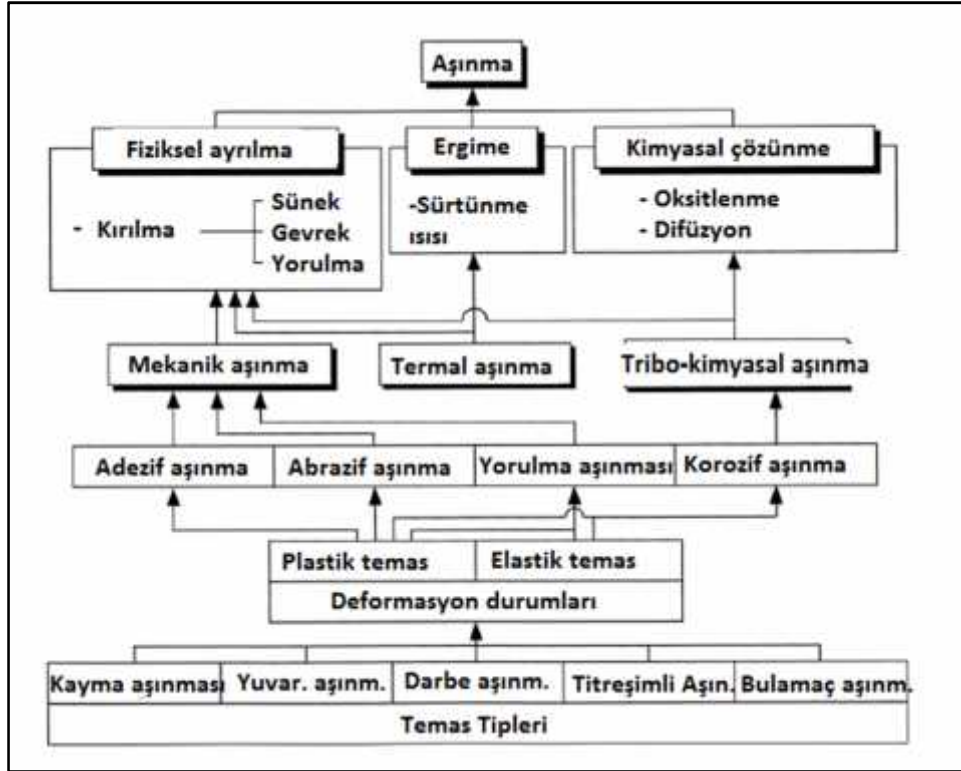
Aşınma

Fiziksel ayrılma
- Kırılma
Sünek
Gevrek
Yorulma

Ergime
-Sürtünme ısısı

Kimyasal çözünme
- Oksitlenme
- Difüzyon

Mekanik aşınma

Termal aşınma

Tribo-kimyasal aşınma

Adezif aşınma

Abrazif aşınma

Yorulma aşınması

Korozif aşınma

Plastik temas

Elastik temas

Deformasyon durumları

Kayma aşınması

Yuvar. aşınm.

Darbe aşınm.

Titreşimli Aşın.

Bulamaç aşınm.

Temas Tipleri